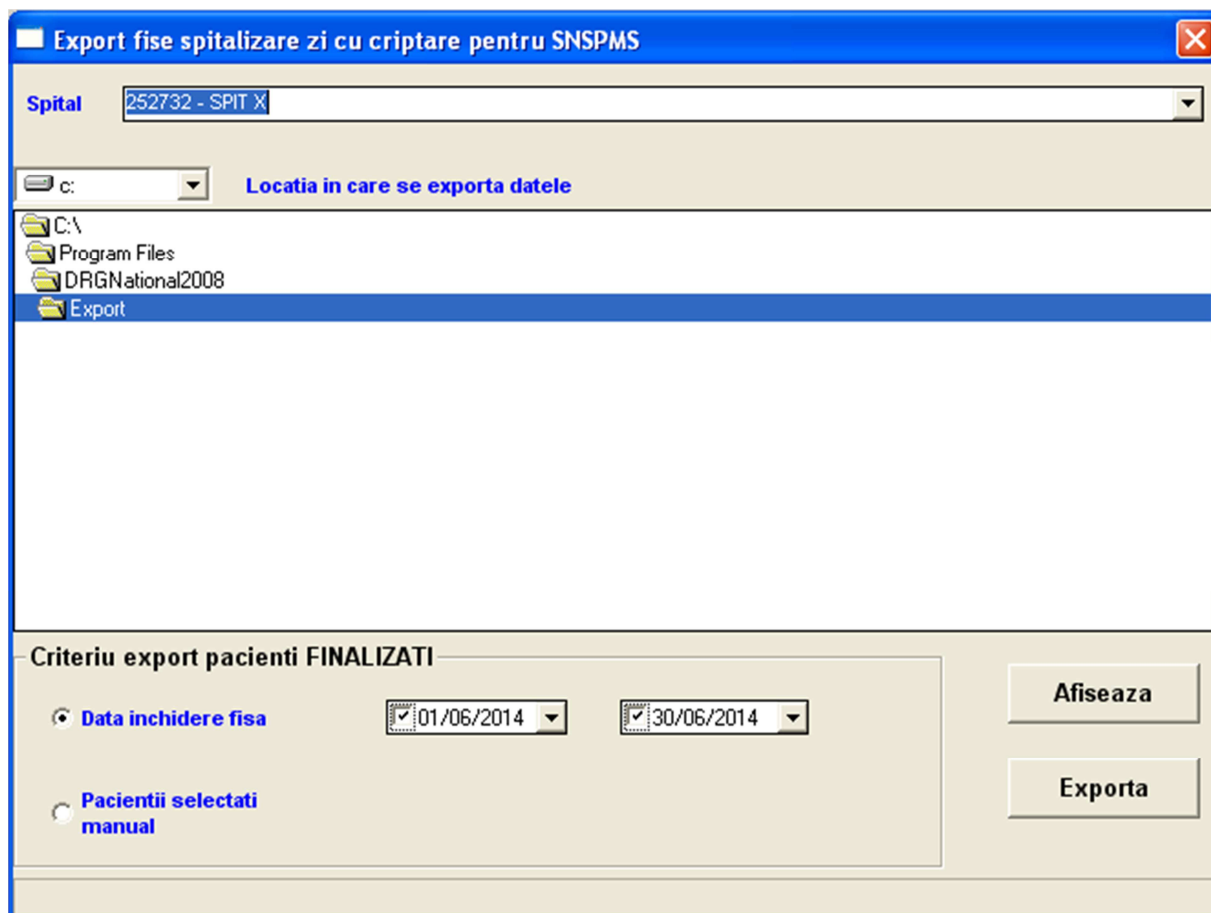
Export fise spitalizare zi cu criptare pentru SNSPMS

Spital 252732 - SPIT X

c:

Locatia in care se exporta datele

C:\
Program Files
DRGNational2008
Export

Criteriu export pacienti FINALIZATI

Data inchidere fisa 01/06/2014 30/06/2014

Pacientii selectati manual

Afiseaza

Exporta